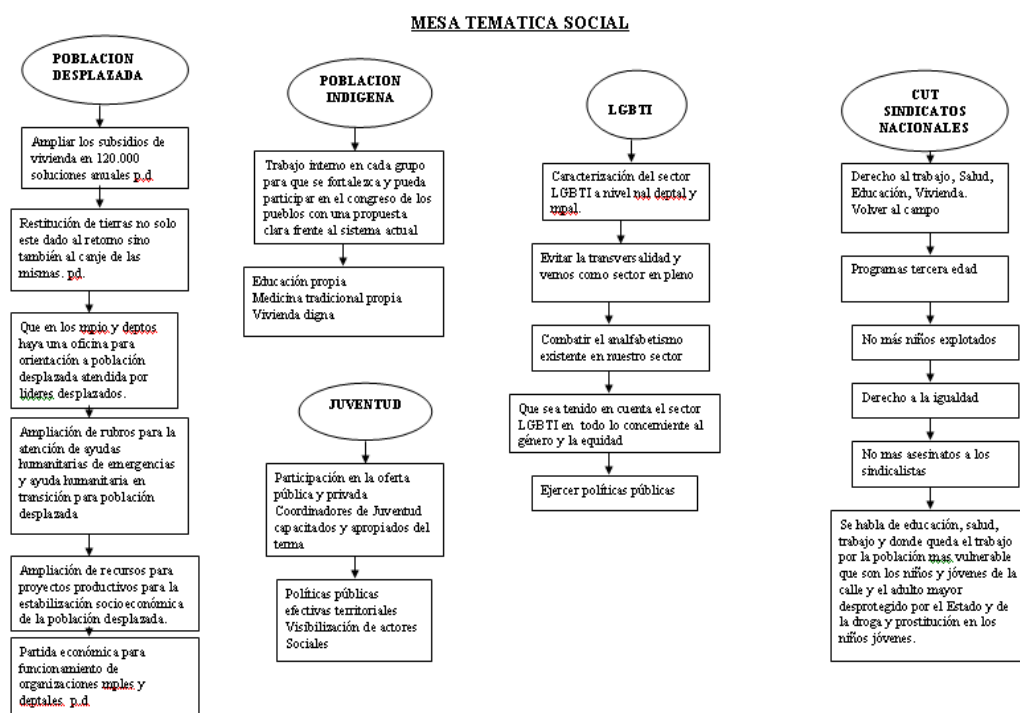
MESA TEMATICA SOCIAL

POBLACION DESPLAZADA

Ampliar los subsidios de vivienda en 120.000 soluciones anuales p.d.

Restitución de tierras no solo este dado al retorno sino también al canje de las mismas. pd.

Que en los mpio y deptos haya una oficina para orientación a población desplazada atendida por lideres desplazados.

Ampliación de rubros para la atención de ayudas humanitarias de emergencias y ayuda humanitaria en transición para población desplazada

Ampliación de recursos para proyectos productivos para la estabilización socio económica de la población desplazada.

Partida económica para funcionamiento de organizaciones mples y deptales. p.d

POBLACION INDIGENA

Trabajo interno en cada grupo para que se fortalezca y pueda participar en el congreso de los pueblos con una propuesta clara frente al sistema actual

Educación propia
Medicina tradicional propia
Vivienda digna

JUVENTUD

Participación en la oferta pública y privada
Coordinadores de Juventud capacitados y apropiados del tema

Políticas públicas efectivas territoriales
Visibilización de actores Sociales

LGBTI

Caracterización del sector LGBTI a nivel nal deptal y mpal.

Evitar la transversalidad y vernos como sector en pleno

Combatir el analfabetismo existente en nuestro sector

Que sea tenido en cuenta el sector LGBTI en todo lo concerniente al género y la equidad

Ejercer políticas públicas

CUT SINDICATOS NACIONALES

Derecho al trabajo, Salud, Educación, Vivienda. Volver al campo

Programas tercera edad

No más niños explotados

Derecho a la igualdad

No mas asesinatos a los sindicalistas

Se habla de educación, salud, trabajo y donde queda el trabajo por la población mas vulnerable que son los niños y jóvenes de la calle y el adulto mayor desprotegido por el Estado y de la droga y prostitución en los niños jóvenes.